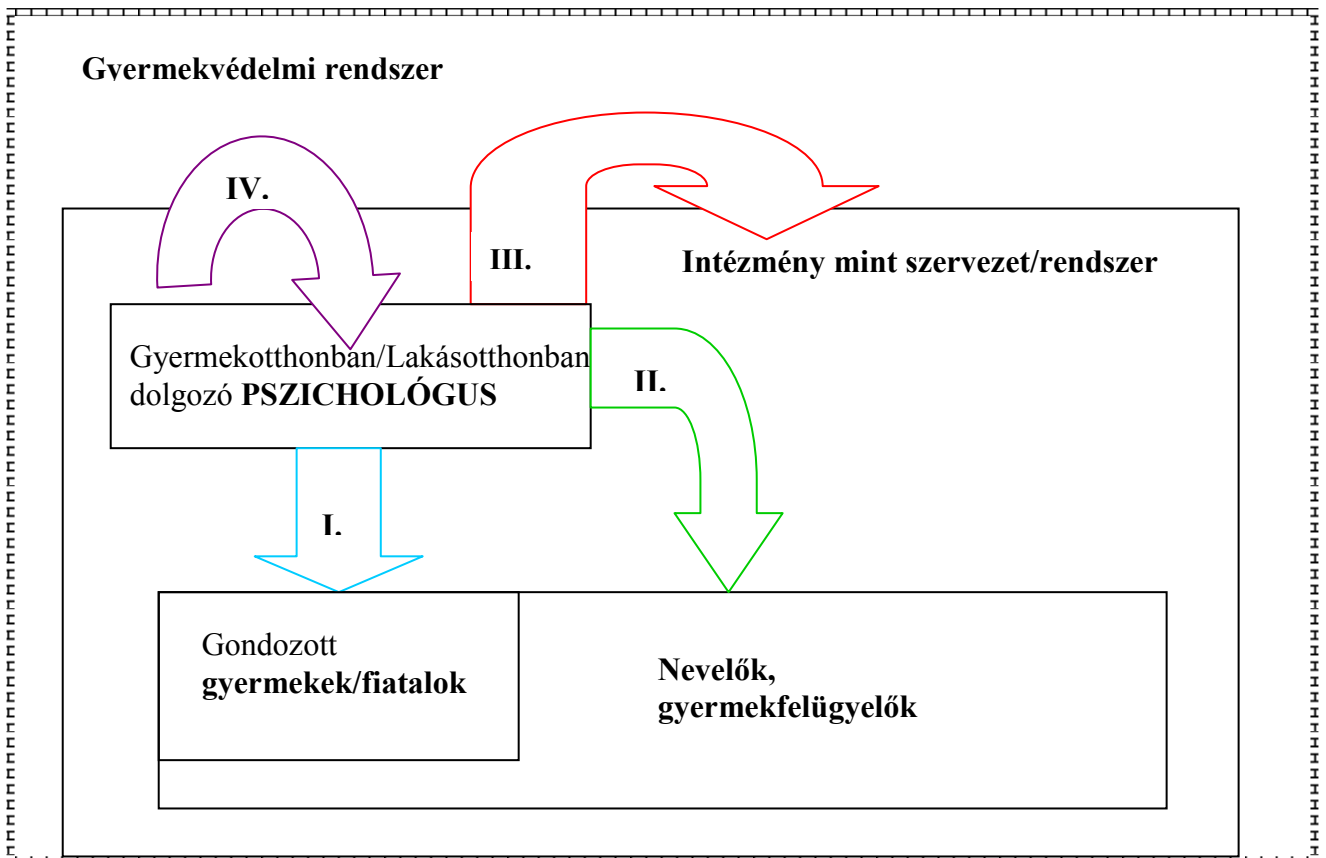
Gyermekvédelmi rendszer

IV.

III.

Intézmény mint szervezet/rendszer

Gyermekotthonban/Lakásotthonban dolgozó **PSZICHOLÓGUS**

II.

I.

Gondozott **gyermekek/fiatalok**

**Nevelők, gyermekfelügyelők**